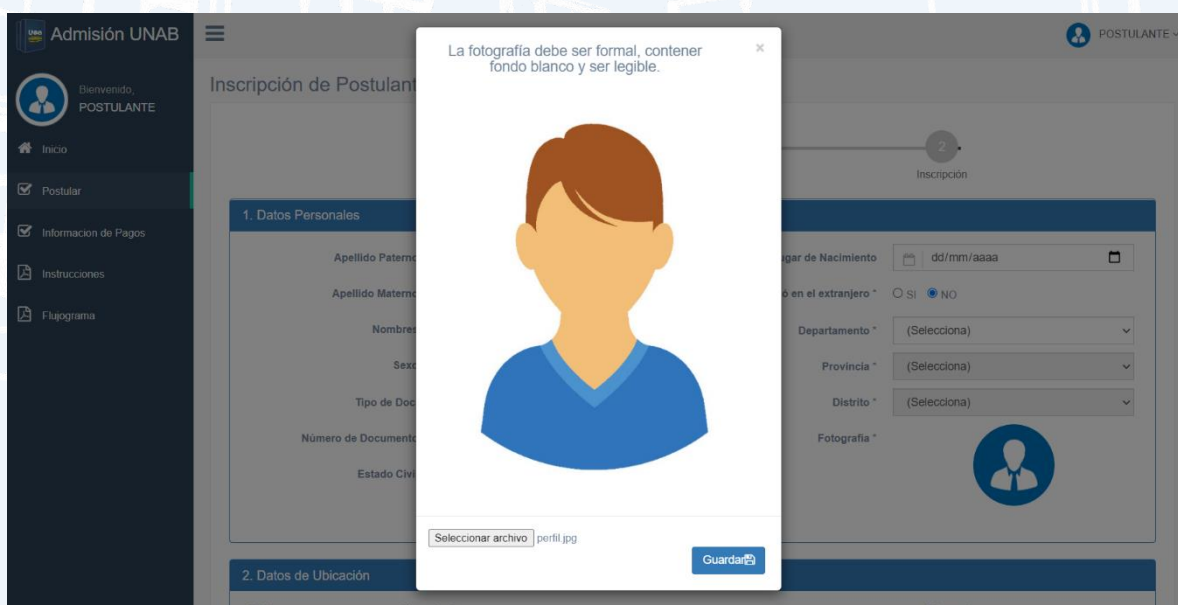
Admisión UNAB

POSTULANTE

Bienvenido,
POSTULANTE

Inicio

Postular

Informacion de Pagos

Instrucciones

Flujograma

Inscripción de Postulant

2

Inscripción

1. Datos Personales

Apellido Paterno

Apellido Materno

Nombres

Sexo

Tipo de Doc

Número de Documento

Estado Civi

ugar de Nacimiento

dd/mm/aaaa

ó en el extranjero *

SI

NO

Departamento *

(Selecciona)

Provincia *

(Selecciona)

Distrito *

(Selecciona)

Fotografia *

2. Datos de Ubicación

La fotografía debe ser formal, contener fondo blanco y ser legible.

×

Seleccionar archivo perfil.jpg

Guardar